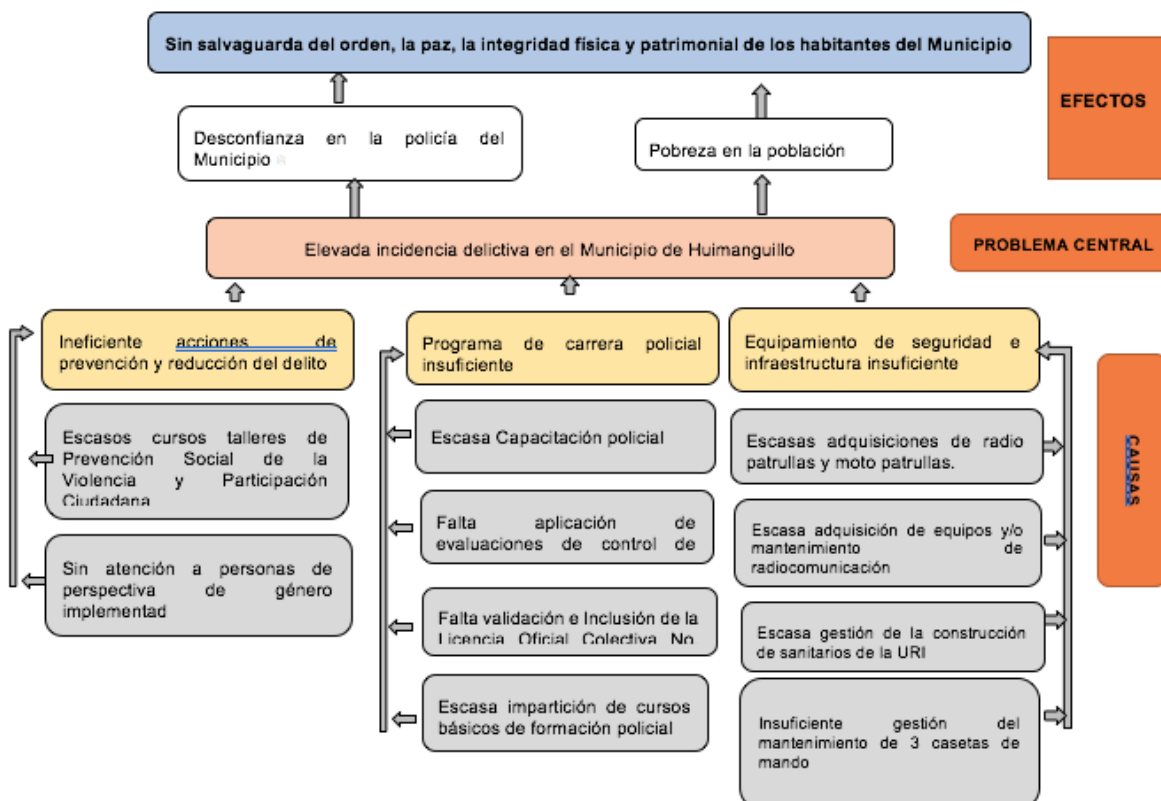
Sin salvaguarda del orden, la paz, la integridad física y patrimonial de los habitantes del Municipio

EFECTOS

Desconfianza en la policía del Municipio

Pobreza en la población

Elevada incidencia delictiva en el Municipio de Huimanguillo

PROBLEMA CENTRAL

Ineficiente acciones de prevención y reducción del delito

Programa de carrera policial insuficiente

Equipamiento de seguridad e infraestructura insuficiente

CAUSAS

Escasos cursos talleres de Prevención Social de la Violencia y Participación Ciudadana

Sin atención a personas de perspectiva de género implementad

Escasa Capacitación policial

Falta aplicación de evaluaciones de control de

Falta validación e Inclusión de la Licencia Oficial Colectiva No

Escasa impartición de cursos básicos de formación policial

Escasas adquisiciones de radio patrullas y moto patrullas.

Escasa adquisición de equipos y/o mantenimiento de radiocomunicación

Escasa gestión de la construcción de sanitarios de la URI

Insuficiente gestión del mantenimiento de 3 casetas de mando